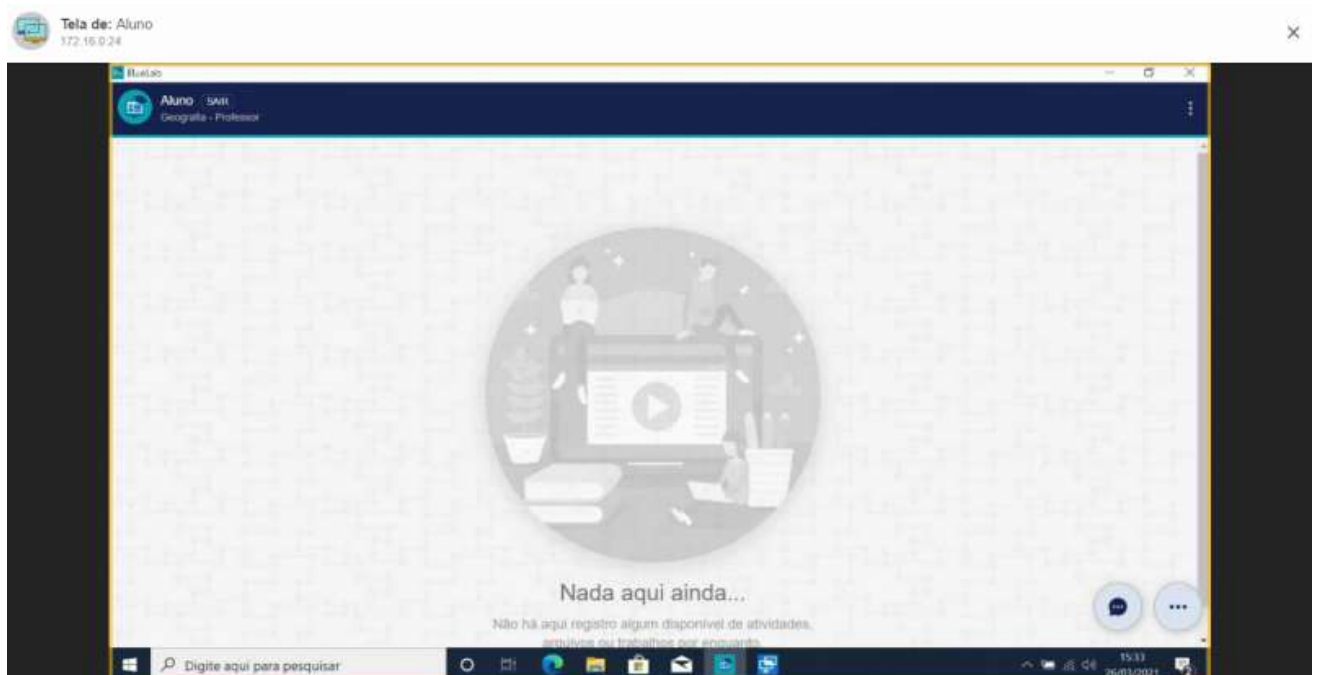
Tela de: Aluno
172.16.0.24

BlueLab

Aluno SMR
Geografia - Professor

Nada aqui ainda...

Não há aqui registro algum disponível de atividades, arquivos ou trabalhos por enquanto.

Digite aqui para pesquisar

15:33
26/03/2021